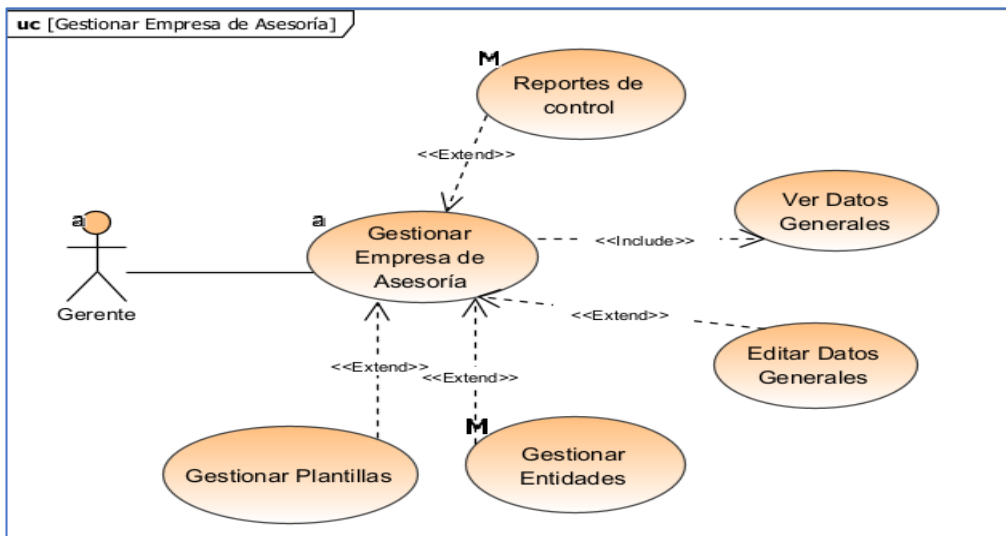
uc [Gestionar Empresa de Asesoría]

M

Reportes de control

<<Extend>>

a

a

Gestionar Empresa de Asesoría

<<Include>>

Ver Datos Generales

Gerente

<<Extend>>

Editar Datos Generales

<<Extend>>

<<Extend>>

M

Gestionar Plantillas

Gestionar Entidades